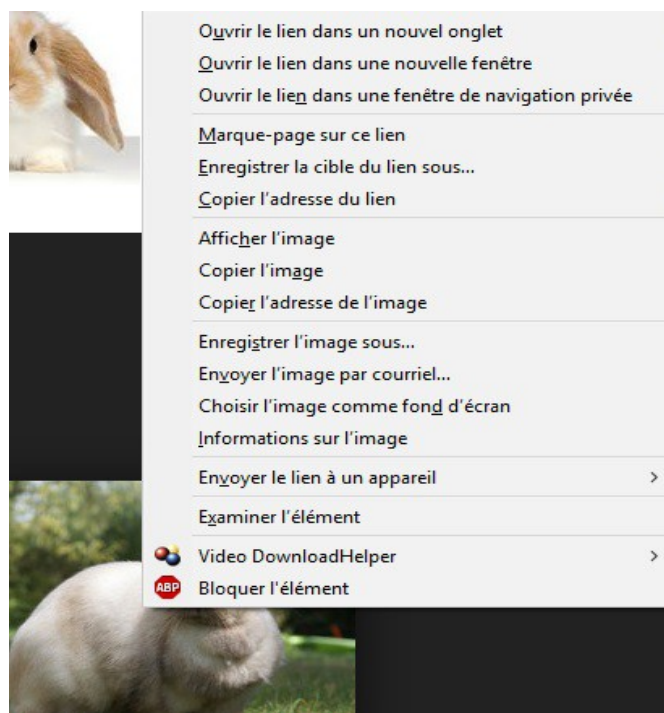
Ouvrir le lien dans un nouvel onglet
Ouvrir le lien dans une nouvelle fenêtre
Ouvrir le lien dans une fenêtre de navigation privée

Marque-page sur ce lien
Enregistrer la cible du lien sous...
Copier l'adresse du lien

Afficher l'image
Copier l'image
Copier l'adresse de l'image

Enregistrer l'image sous...
Envoyer l'image par courriel...
Choisir l'image comme fond d'écran
Informations sur l'image

Envoyer le lien à un appareil >

Examiner l'élément

Video DownloadHelper >
ABP Bloquer l'élément